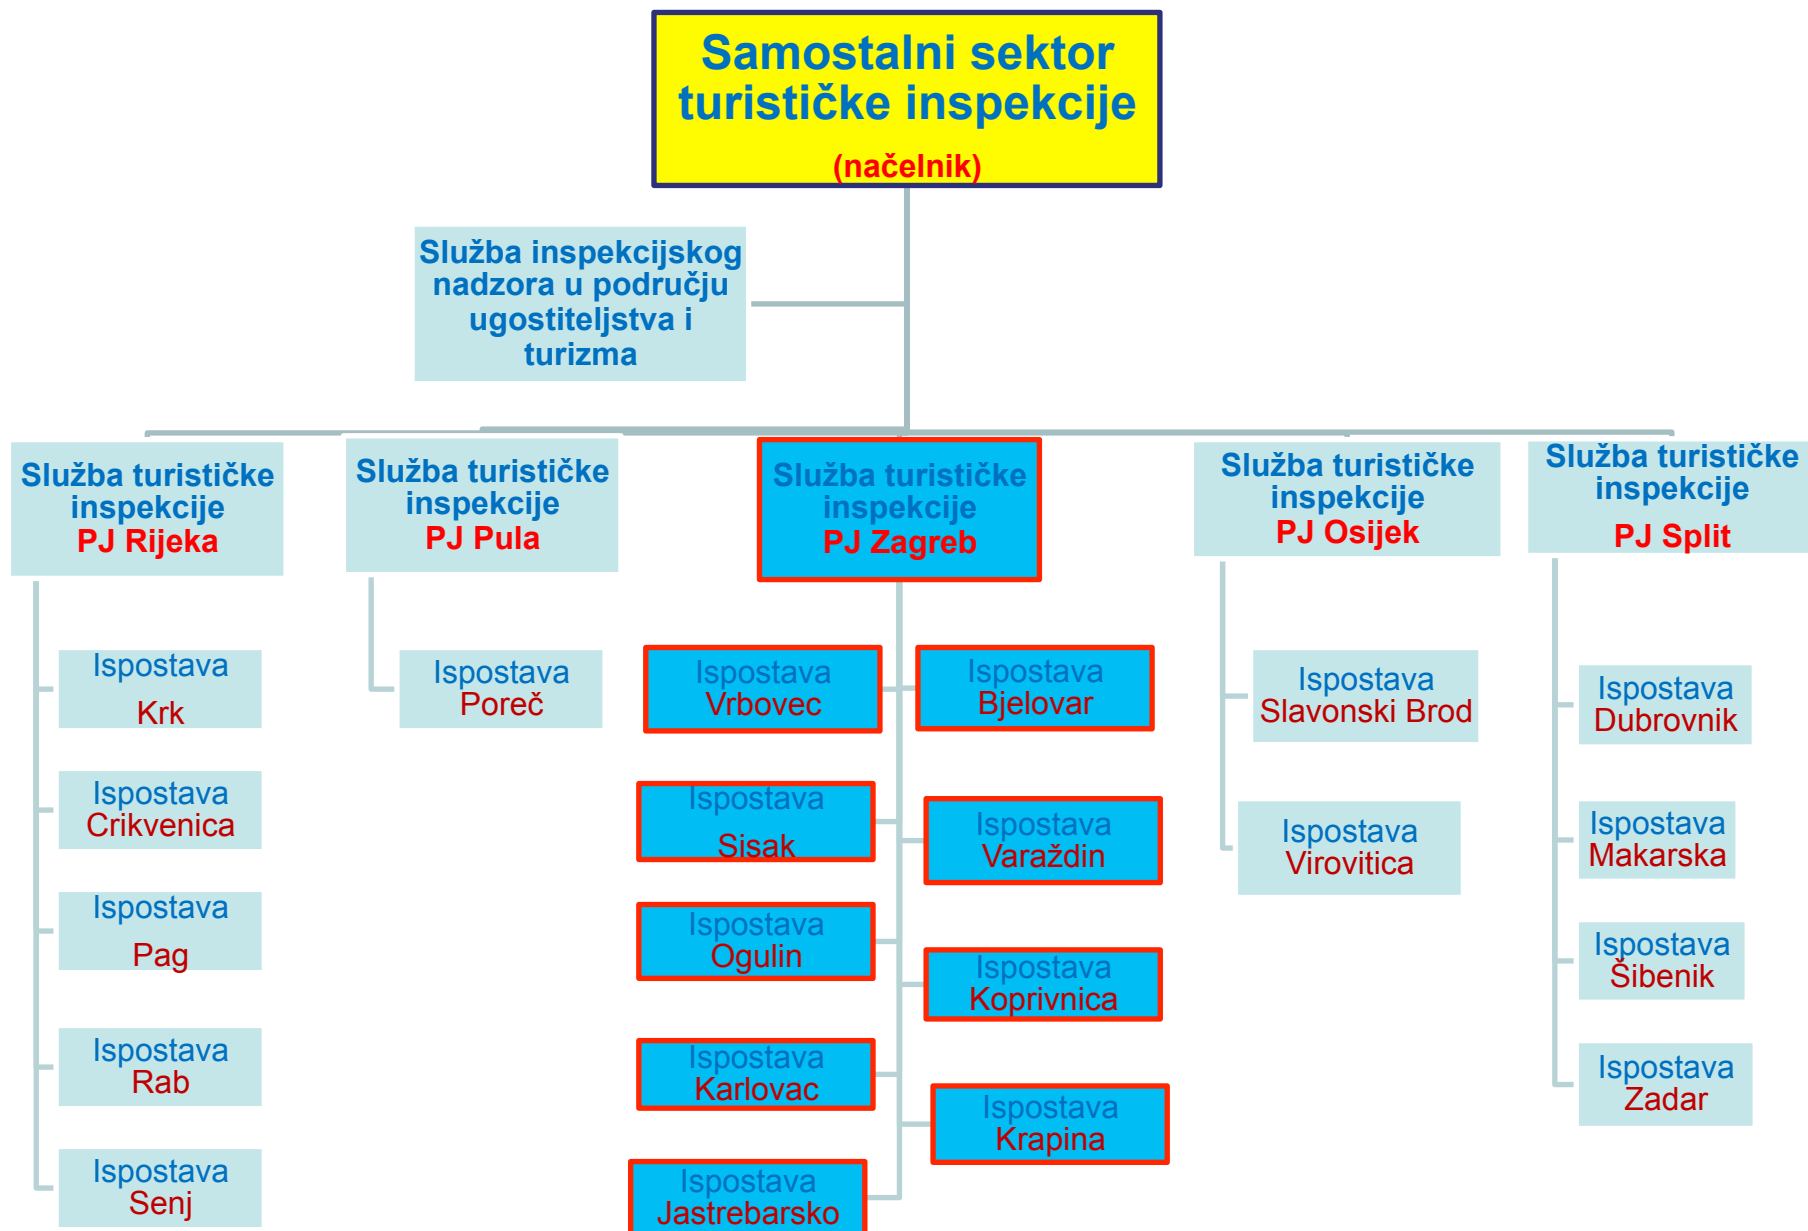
Samostalni sektor turističke inspekcije
(načelnik)

Služba inspekcijskog nadzora u području ugostiteljstva i turizma

Služba turističke inspekcije
PJ Rijeka

Ispostava
Krk

Ispostava
Crikvenica

Ispostava
Pag

Ispostava
Rab

Ispostava
Senj

Služba turističke inspekcije
PJ Pula

Ispostava
Poreč

Služba turističke inspekcije
PJ Zagreb

Ispostava
Vrbovec

Ispostava
Bjelovar

Ispostava
Sisak

Ispostava
Varaždin

Ispostava
Ogulin

Ispostava
Koprivnica

Ispostava
Karlovac

Ispostava
Krapina

Ispostava
Jastrebarsko

Služba turističke inspekcije
PJ Osijek

Ispostava
Slavonski Brod

Ispostava
Virovitica

Služba turističke inspekcije
PJ Split

Ispostava
Dubrovnik

Ispostava
Makarska

Ispostava
Šibenik

Ispostava
Zadar